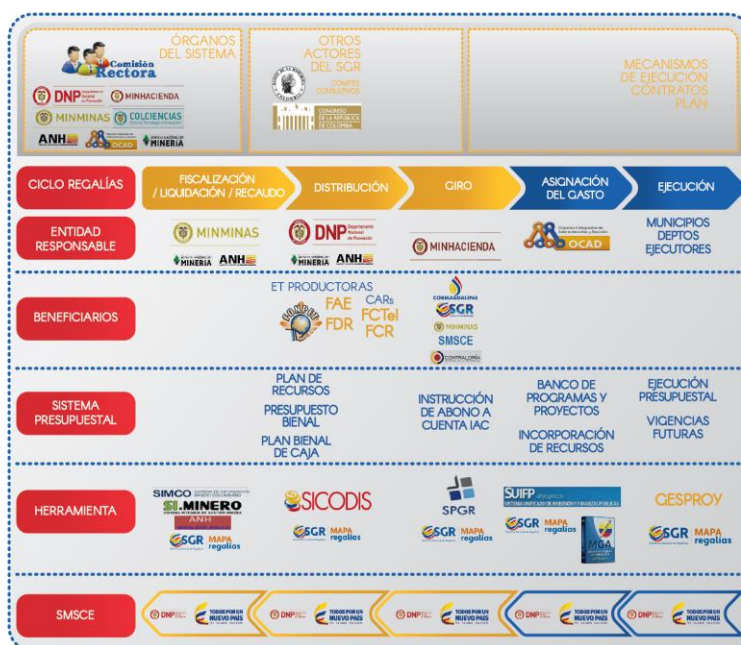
ÓRGANOS DEL SISTEMA

Comisión Rectora

DNP Departamento Nacional de Planeación
MINHACIENDA
MINMINAS
COLCIENCIAS
ANH
OCAD
MINERIA

OTROS ACTORES DEL SGR

COMITES CONSULTIVOS

CONGRESO DE LA REPÚBLICA DE COLOMBIA

MECANISMOS DE EJECUCIÓN CONTRATOS PLAN

CICLO REGALÍAS | FISCALIZACIÓN / LIQUIDACIÓN / RECAUDO | DISTRIBUCIÓN | GIRO | ASIGNACIÓN DEL GASTO | EJECUCIÓN

ENTIDAD RESPONSABLE
MINMINAS
MINERIA ANH
DNP Departamento Nacional de Planeación
MINERIA ANH
MINHACIENDA
OCAD
MUNICIPIOS DEPTOS EJECUTORES

BENEFICIARIOS
ET PRODUCTORAS
FAE
FDR
CARs
FCTeI
FCR
CORMAGDALENA
SGR
MINMINAS
SMSCE
CONTRALORÍA

SISTEMA PRESUPUESTAL
PLAN DE RECURSOS
PRESUPUESTO BIENAL
PLAN BIENAL DE CAJA
INSTRUCCIÓN DE ABONO A CUENTA IAC
BANCO DE PROGRAMAS Y PROYECTOS
INCORPORACIÓN DE RECURSOS
EJECUCIÓN PRESUPUESTAL
VIGENCIAS FUTURAS

HERRAMIENTA
SIMCO
SI MINERO
ANH
SGR MAPA regalías
SICODIS
SGR MAPA regalías
SPGR
SGR MAPA regalías
SUIFP
SGR MAPA regalías
MGA
GESPROY
SGR MAPA regalías

SMSCE
DNP TODOS POR UN NUEVO PAÍS
DNP TODOS POR UN NUEVO PAÍS
DNP TODOS POR UN NUEVO PAÍS
DNP TODOS POR UN NUEVO PAÍS
DNP TODOS POR UN NUEVO PAÍS